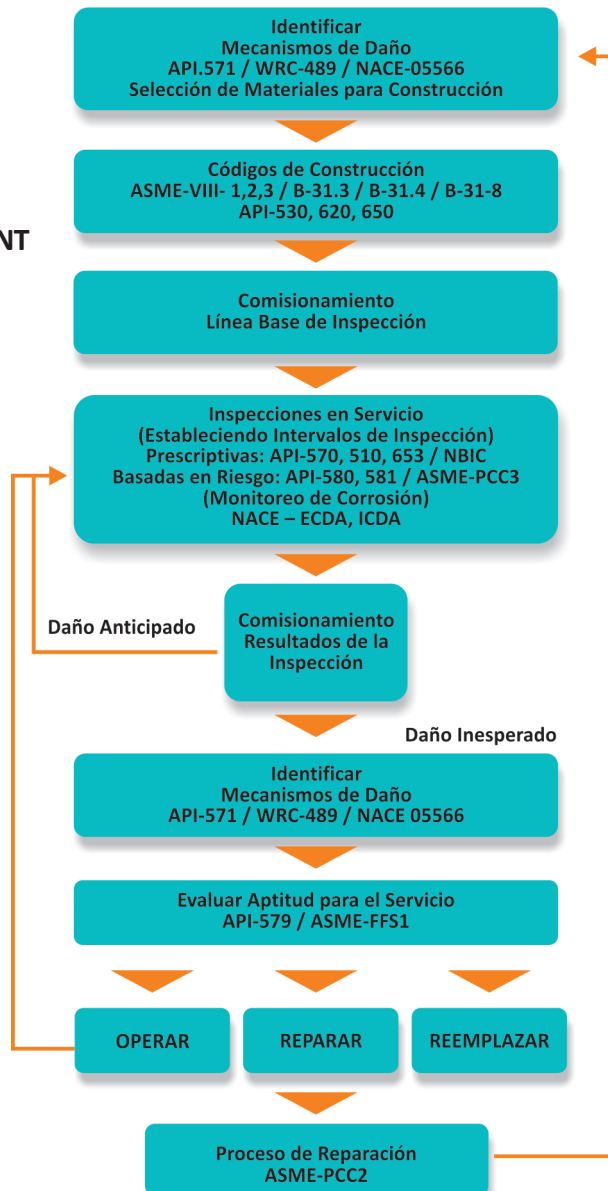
Identificar
Mecanismos de Daño
API.571 / WRC-489 / NACE-05566
Selección de Materiales para Construcción

Códigos de Construcción
ASME-VIII- 1,2,3 / B-31.3 / B-31.4 / B-31-8
API-530, 620, 650

NT

Comisionamiento
Línea Base de Inspección

Inspecciones en Servicio
(Estableciendo Intervalos de Inspección)
Prescriptivas: API-570, 510, 653 / NBIC
Basadas en Riesgo: API-580, 581 / ASME-PCC3
(Monitoreo de Corrosión)
NACE – ECDA, ICDA

Daño Anticipado

Comisionamiento
Resultados de la
Inspección

Daño Inesperado

Identificar
Mecanismos de Daño
API-571 / WRC-489 / NACE 05566

Evaluar Aptitud para el Servicio
API-579 / ASME-FFS1

OPERAR

REPARAR

REEMPLAZAR

Proceso de Reparación
ASME-PCC2